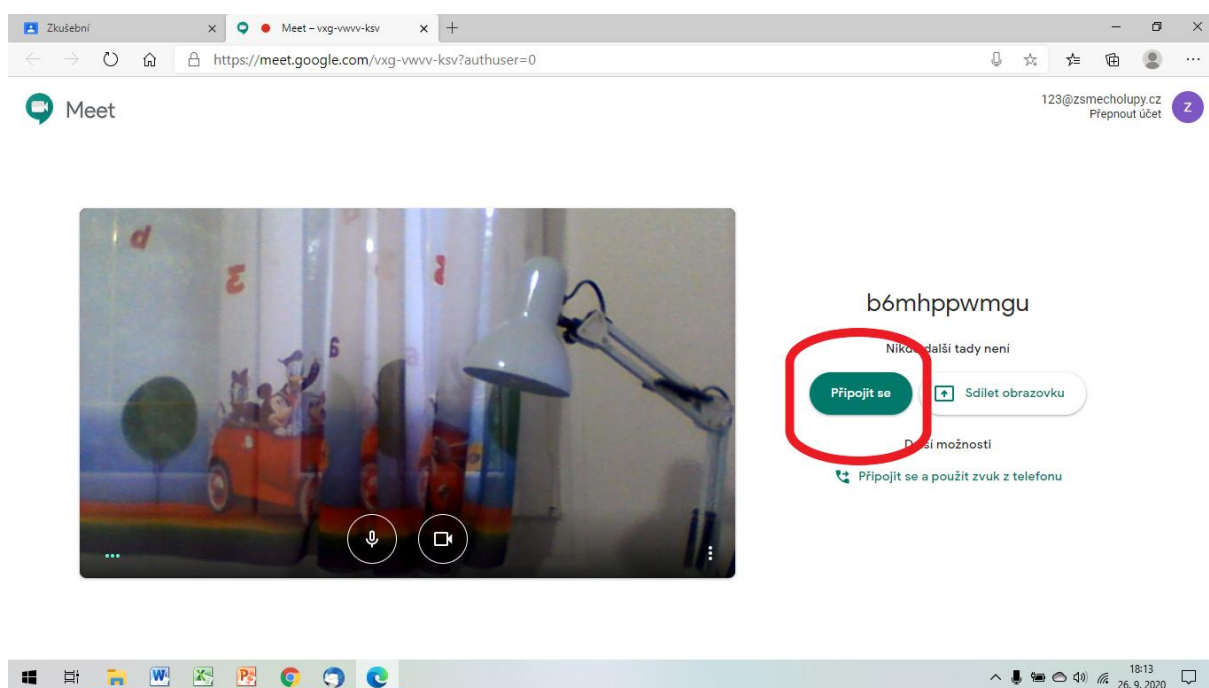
Zkušební
Meet – vxg-vwvv-ksv
https://meet.google.com/vxg-vwvv-ksv?authuser=0

Meet

123@zsmecholupy.cz
Přepnout účet
Z

b6mhppwmgu

Niko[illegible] další tady není

Připojit se
Sdílet obrazovku

D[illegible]ší možnosti

Připojit se a použít zvuk z telefonu

18:13
26. 9. 2020